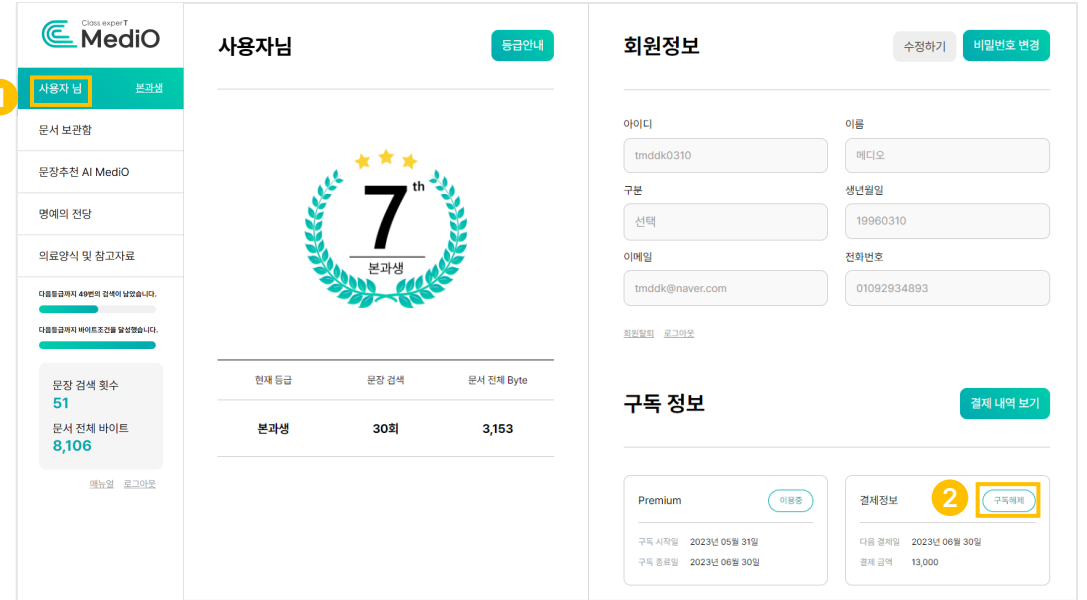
Class experT
MediO

1 사용자 님
본과생

문서 보관함

문장추천 AI MediO

명예의 전당

의료양식 및 참고자료

다음등급까지 49번의 검색이 남았습니다.

다음등급까지 바이트조건을 달성했습니다.

문장 검색 횟수
51
문서 전체 바이트
8,106

매뉴얼 로그아웃

사용자님

등급안내

7th
본과생

| 현재 등급 | 문장 검색 | 문서 전체 Byte |
|---|---|---|
| 본과생 | 30회 | 3,153 |

회원정보

수정하기
비밀번호 변경

아이디
tmddk0310

이름
메디오

구분
선택

생년월일
19960310

이메일
tmddk@naver.com

전화번호
01092934893

회원탈퇴 로그아웃

구독 정보

결제 내역 보기

Premium
이용중
구독 시작일 2023년 05월 31일
구독 종료일 2023년 06월 30일

결제정보
2 구독해제
다음 결제일 2023년 06월 30일
결제 금액 13,000